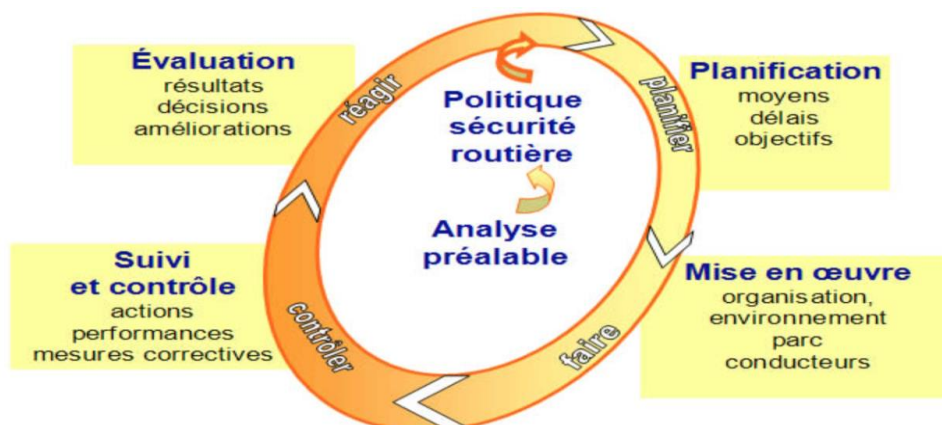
Évaluation
résultats
décisions
améliorations

réagir

Politique
sécurité
routière

planifier

Planification
moyens
délais
objectifs

Analyse
préalable

Suivi
et contrôle
actions
performances
mesures correctives

contrôler

faire

Mise en œuvre
organisation,
environnement
parc
conducteurs